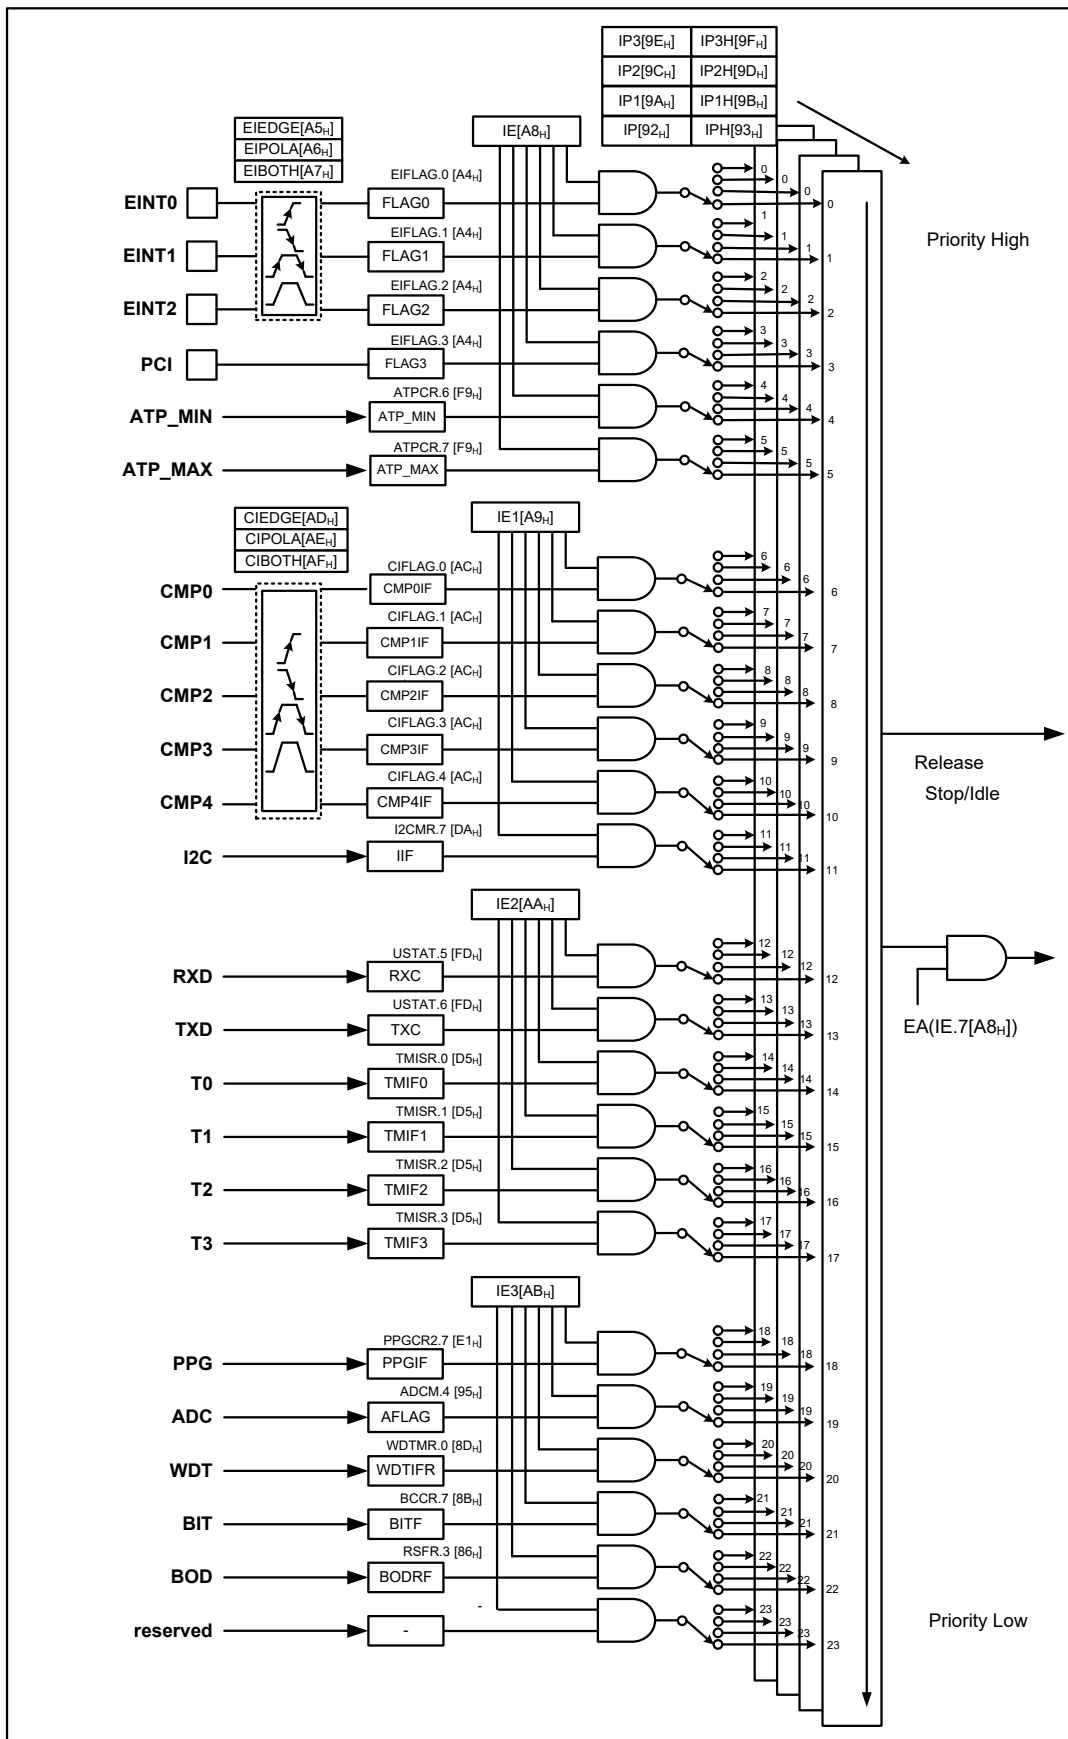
IP3[9E$_H$] IP3H[9F$_H$]
IP2[9C$_H$] IP2H[9D$_H$]
IP1[9A$_H$] IP1H[9B$_H$]
IP[92$_H$] IPH[93$_H$]

EIEDGE[A5$_H$]
EIPOLA[A6$_H$]
EIBOTH[A7$_H$]

IE[A8$_H$]

Priority High

EINT0
EIFLAG.0 [A4$_H$]
FLAG0
0 0 0 0

EINT1
EIFLAG.1 [A4$_H$]
FLAG1
1 1 1 1

EINT2
EIFLAG.2 [A4$_H$]
FLAG2
2 2 2 2

PCI
EIFLAG.3 [A4$_H$]
FLAG3
3 3 3 3

ATP_MIN
ATPCR.6 [F9$_H$]
ATP_MIN
4 4 4 4

ATP_MAX
ATPCR.7 [F9$_H$]
ATP_MAX
5 5 5 5

CIEDGE[AD$_H$]
CIPOLA[AE$_H$]
CIBOTH[AF$_H$]

IE1[A9$_H$]

CMP0
CIFLAG.0 [AC$_H$]
CMP0IF
6 6 6 6

CMP1
CIFLAG.1 [AC$_H$]
CMP1IF
7 7 7 7

CMP2
CIFLAG.2 [AC$_H$]
CMP2IF
8 8 8 8

CMP3
CIFLAG.3 [AC$_H$]
CMP3IF
9 9 9 9

Release
Stop/Idle

CMP4
CIFLAG.4 [AC$_H$]
CMP4IF
10 10 10 10

I2C
I2CMR.7 [DA$_H$]
IIF
11 11 11 11

IE2[AA$_H$]

RXD
USTAT.5 [FD$_H$]
RXC
12 12 12 12

TXD
USTAT.6 [FD$_H$]
TXC
13 13 13 13

EA(IE.7[A8$_H$])

T0
TMISR.0 [D5$_H$]
TMIF0
14 14 14 14

T1
TMISR.1 [D5$_H$]
TMIF1
15 15 15 15

T2
TMISR.2 [D5$_H$]
TMIF2
16 16 16 16

T3
TMISR.3 [D5$_H$]
TMIF3
17 17 17 17

IE3[AB$_H$]

PPG
PPGCR2.7 [E1$_H$]
PPGIF
18 18 18 18

ADC
ADCM.4 [95$_H$]
AFLAG
19 19 19 19

WDT
WDTMR.0 [8D$_H$]
WDTIFR
20 20 20 20

BIT
BCCR.7 [8B$_H$]
BITF
21 21 21 21

BOD
RSFR.3 [86$_H$]
BODRF
22 22 22 22

reserved
-
-
23 23 23 23

Priority Low